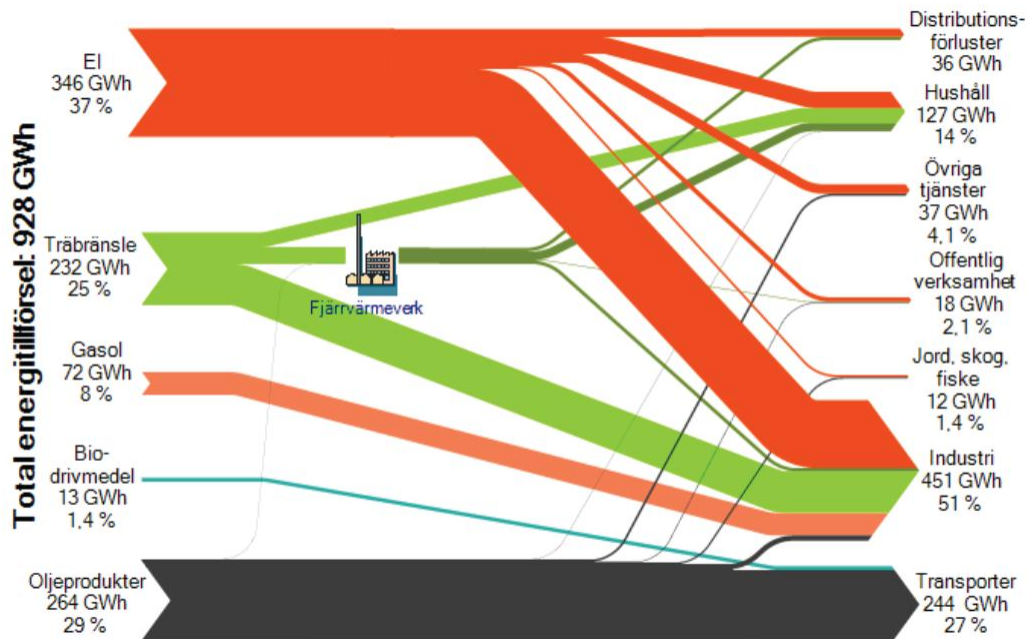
Total energitillförsel: 928 GWh

El
346 GWh
37 %

Träbränsle
232 GWh
25 %

Fjärrvärmeverk

Gasol
72 GWh
8 %

Bio-drivmedel
13 GWh
1,4 %

Oljeprodukter
264 GWh
29 %

Distributionsförluster
36 GWh

Hushåll
127 GWh
14 %

Övriga tjänster
37 GWh
4,1 %

Offentlig verksamhet
18 GWh
2,1 %

Jord, skog, fiske
12 GWh
1,4 %

Industri
451 GWh
51 %

Transporter
244 GWh
27 %